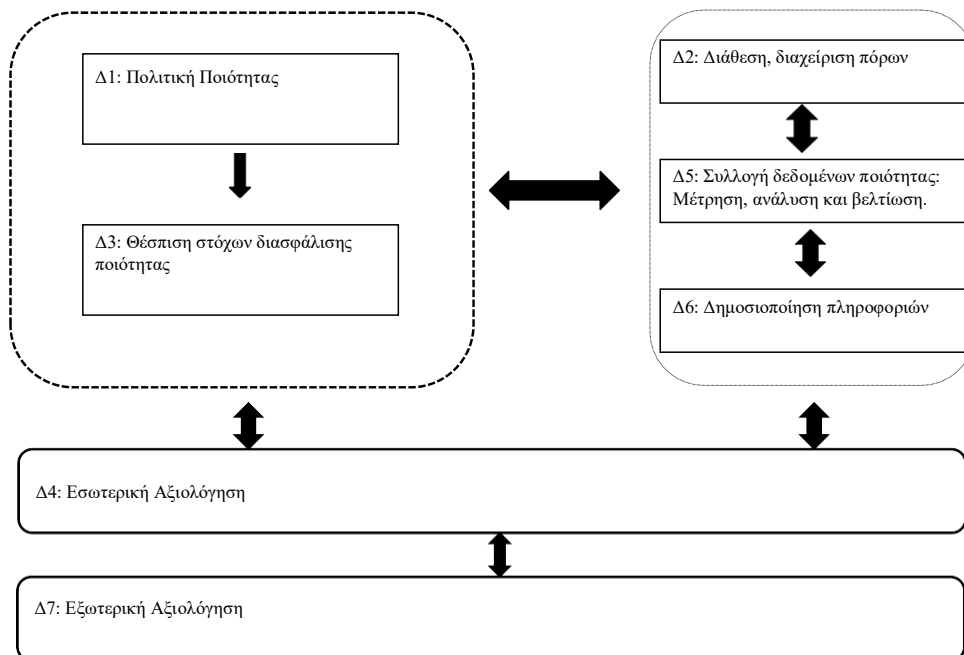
Δ1: Πολιτική Ποιότητας

Δ3: Θέσπιση στόχων διασφάλισης ποιότητας

Δ2: Διάθεση, διαχείριση πόρων

Δ5: Συλλογή δεδομένων ποιότητας: Μέτρηση, ανάλυση και βελτίωση.

Δ6: Δημοσιοποίηση πληροφοριών

Δ4: Εσωτερική Αξιολόγηση

Δ7: Εξωτερική Αξιολόγηση